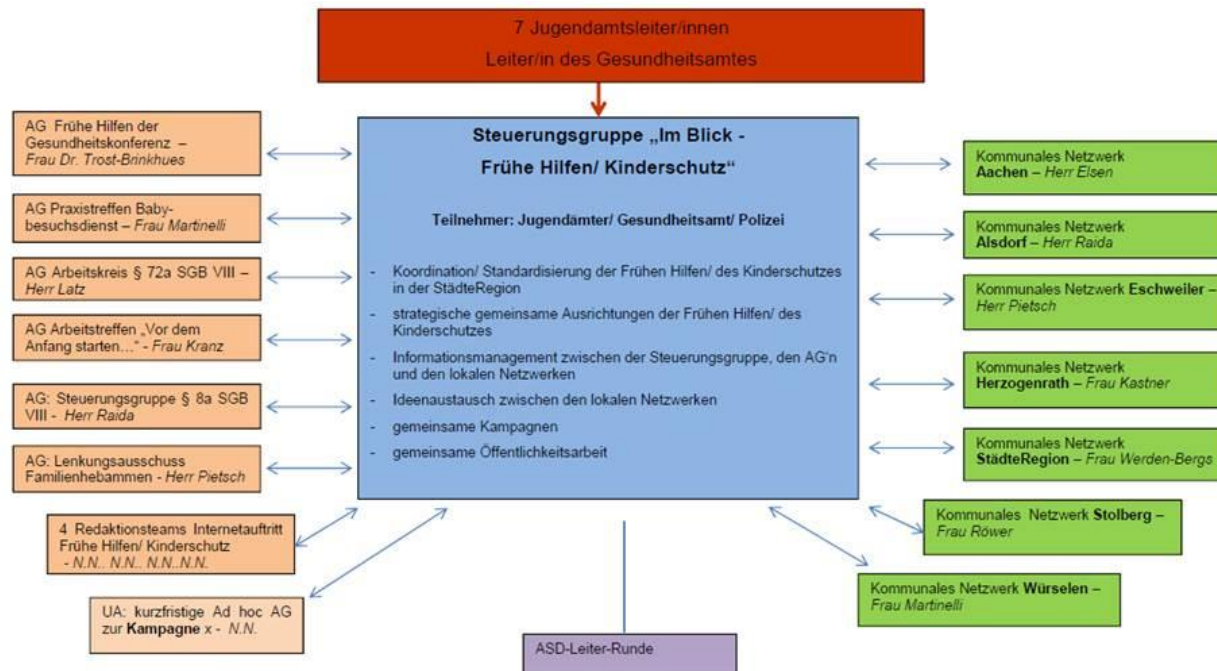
7 Jugendamtsleiter/innen

Leiter/in des Gesundheitsamtes

AG Frühe Hilfen der Gesundheitskonferenz – Frau Dr. Trost-Brinkhues

AG Praxistreffen Babybesuchsdienst – Frau Martinelli

AG Arbeitskreis § 72a SGB VIII – Herr Latz

AG Arbeitstreffen „Vor dem Anfang starten…" - Frau Kranz

AG: Steuerungsgruppe § 8a SGB VIII - Herr Raida

AG: Lenkungsausschuss Familienhebammen - Herr Pietsch

4 Redaktionsteams Internetauftritt Frühe Hilfen/ Kinderschutz - N.N., N.N., N.N.,N.N.

UA: kurzfristige Ad hoc AG zur Kampagne x - N.N.

Steuerungsgruppe „Im Blick - Frühe Hilfen/ Kinderschutz"

Teilnehmer: Jugendämter/ Gesundheitsamt/ Polizei

- Koordination/ Standardisierung der Frühen Hilfen/ des Kinderschutzes in der StädteRegion
- strategische gemeinsame Ausrichtungen der Frühen Hilfen/ des Kinderschutzes
- Informationsmanagement zwischen der Steuerungsgruppe, den AG'n und den lokalen Netzwerken
- Ideenaustausch zwischen den lokalen Netzwerken
- gemeinsame Kampagnen
- gemeinsame Öffentlichkeitsarbeit

ASD-Leiter-Runde

Kommunales Netzwerk Aachen – Herr Elsen

Kommunales Netzwerk Alsdorf – Herr Raida

Kommunales Netzwerk Eschweiler – Herr Pietsch

Kommunales Netzwerk Herzogenrath – Frau Kastner

Kommunales Netzwerk StädteRegion – Frau Werden-Bergs

Kommunales Netzwerk Stolberg – Frau Röwer

Kommunales Netzwerk Würselen – Frau Martinelli